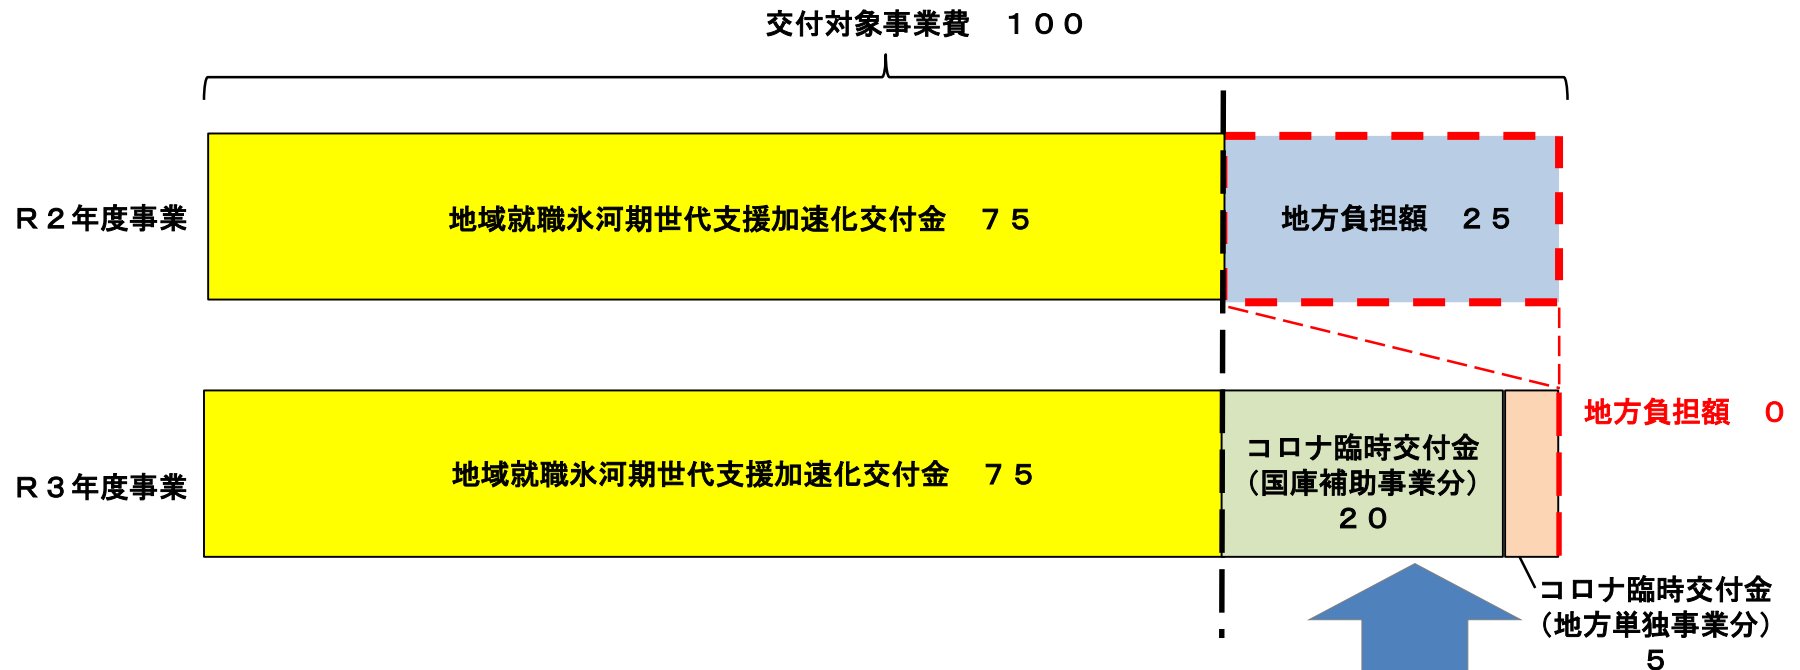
交付対象事業費　１００

Ｒ２年度事業

地域就職氷河期世代支援加速化交付金　７５

地方負担額　２５

Ｒ３年度事業

地域就職氷河期世代支援加速化交付金　７５

コロナ臨時交付金（国庫補助事業分）２０

地方負担額　０

コロナ臨時交付金（地方単独事業分）５